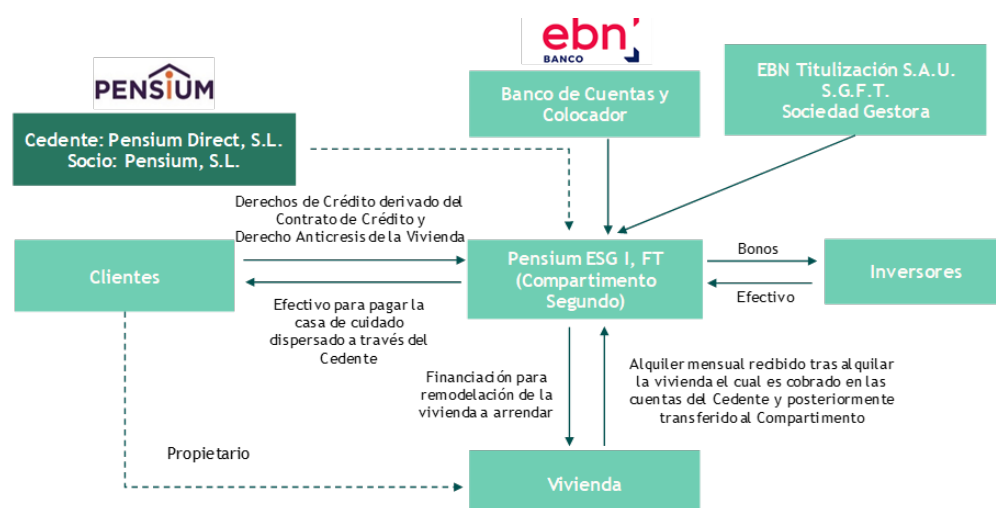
ebn
BANCO

PENSIUM

Cedente: Pensium Direct, S.L.
Socio: Pensium, S.L.

Banco de Cuentas y Colocador

EBN Titulización S.A.U. S.G.F.T. Sociedad Gestora

Derechos de Crédito derivado del Contrato de Crédito y Derecho Anticresis de la Vivienda

Clientes

Pensium ESG I, FT (Compartimento Segundo)

Bonos

Efectivo

Inversores

Efectivo para pagar la casa de cuidado dispersado a través del Cedente

Financiación para remodelación de la vivienda a arrendar

Alquiler mensual recibido tras alquilar la vivienda el cual es cobrado en las cuentas del Cedente y posteriormente transferido al Compartimento

Propietario

Vivienda